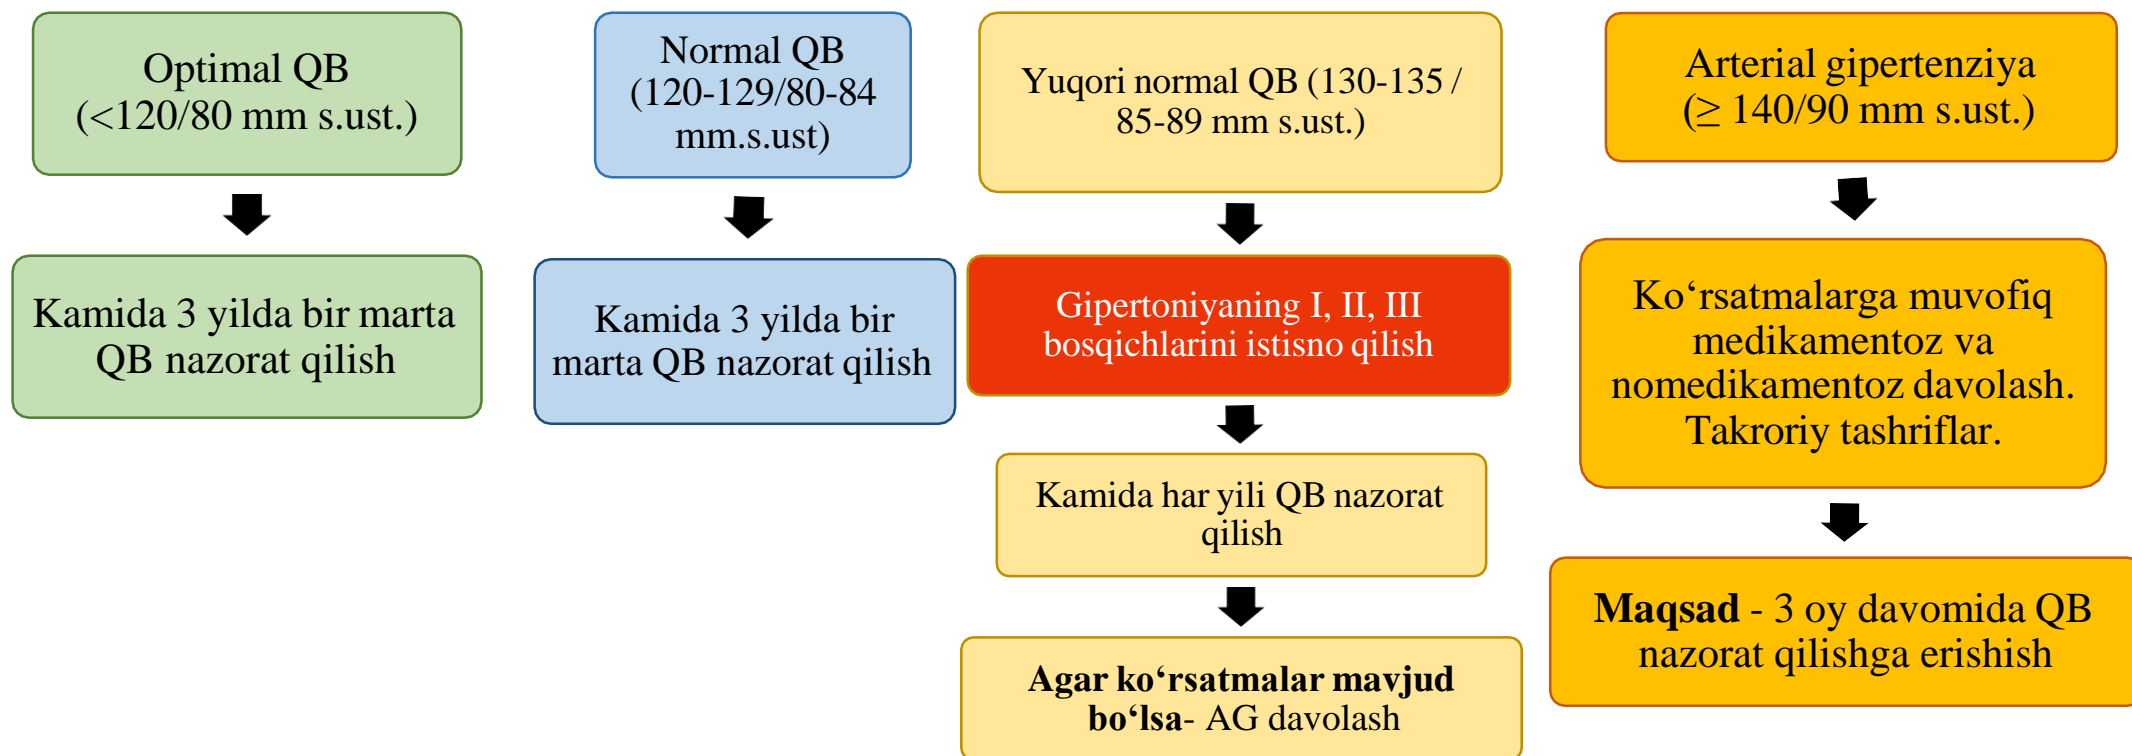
Optimal QB (<120/80 mm s.ust.)

Kamida 3 yilda bir marta QB nazorat qilish

Normal QB (120-129/80-84 mm.s.ust)

Kamida 3 yilda bir marta QB nazorat qilish

Yuqori normal QB (130-135 / 85-89 mm s.ust.)

Gipertoniyaning I, II, III bosqichlarini istisno qilish

Kamida har yili QB nazorat qilish

**Agar ko‘rsatmalar mavjud bo‘lsa**- AG davolash

Arterial gipertenziya ($\geq$ 140/90 mm s.ust.)

Ko‘rsatmalarga muvofiq medikamentoz va nomedikamentoz davolash. Takroriy tashriflar.

**Maqsad** - 3 oy davomida QB nazorat qilishga erishish